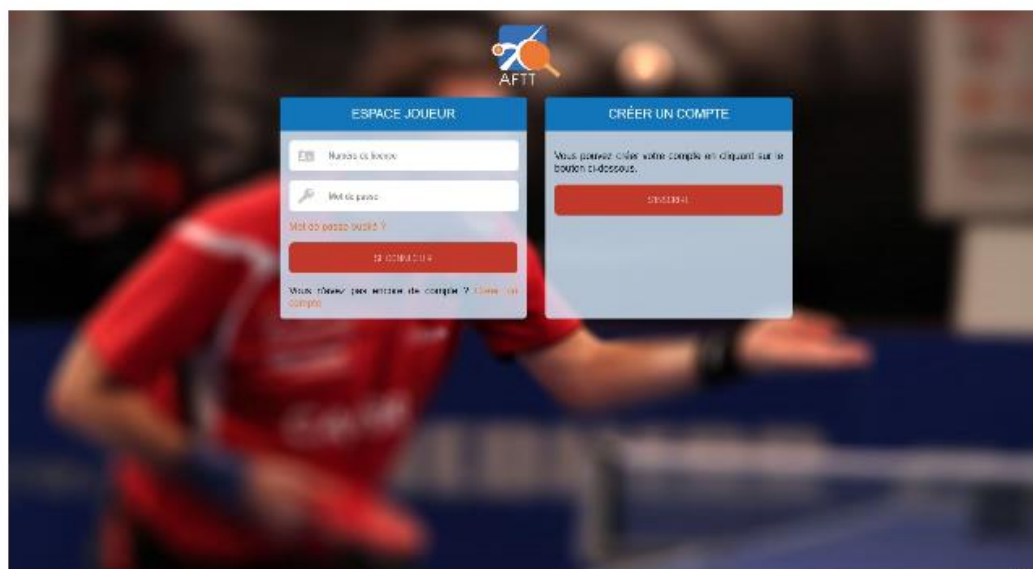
AFTT

ESPACE JOUEUR

Numéro de licence

Mot de passe

Mot de passe oublié ?

SE CONNECTER

Vous n'avez pas encore de compte ? Créer un compte

CRÉER UN COMPTE

Vous pouvez créer votre compte en cliquant sur le bouton ci-dessous.

S'INSCRIRE